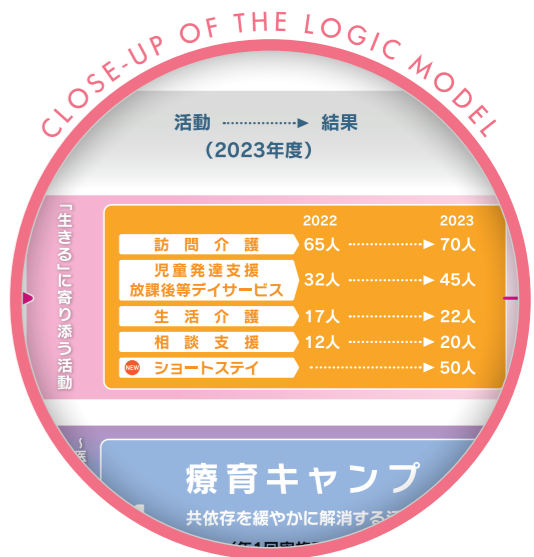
CLOSE-UP OF THE LOGIC MODEL

活動 ……▶ 結果
(2023年度)

「生きる」に寄り添う活動

| | 2022 | | 2023 |
|---|---|---|---|
| 訪問介護 | 65人 | ……▶ | 70人 |
| 児童発達支援 放課後等デイサービス | 32人 | ……▶ | 45人 |
| 生活介護 | 17人 | ……▶ | 22人 |
| 相談支援 | 12人 | ……▶ | 20人 |
| NEW ショートステイ | | ……▶ | 50人 |

療育キャンプ
共依存を緩やかに解消する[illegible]
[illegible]